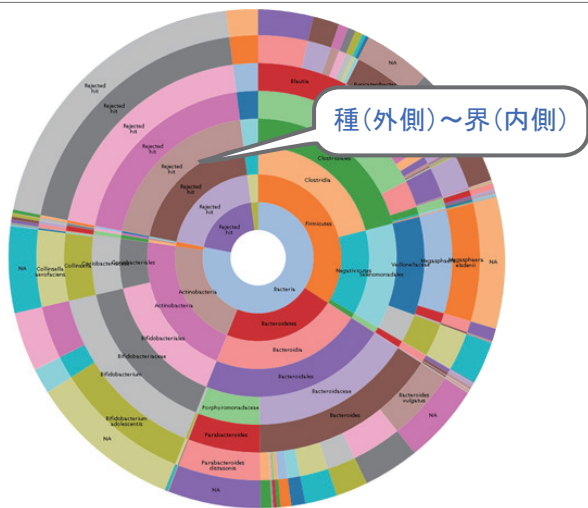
種(外側)〜界(内側)

NA

Rejected hit

Rejected hit

Rejected hit

Rejected hit

Rejected hit

Rejected hit

Blautia

Clostridiales

Clostridia

Firmicutes

Bacteria

Negativicutes

Veillonellaceae

Selenomonadales

Megasphaera

Megasphaera elsdenii

NA

NA

Collinsella aerofaciens

Collinsella

Coriobacteriaceae

Coriobacteriales

Actinobacteria

Actinobacteria

Bifidobacteriales

Bifidobacteriaceae

Bifidobacterium

Bifidobacterium adolescentis

NA

Bacteroidetes

Bacteroidia

Bacteroidales

Bacteroidaceae

Bacteroides

Bacteroides vulgatus

Porphyromonadaceae

Parabacteroides

Parabacteroides distasonis

NA